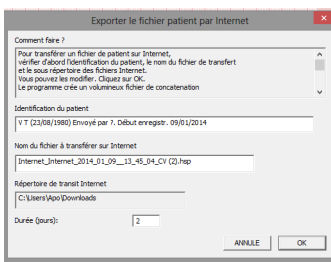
Exporter le fichier patient par Internet

Comment faire ?

Pour transférer un fichier de patient sur Internet, vérifier d'abord l'identification du patient, le nom du fichier de transfert et le sous répertoire des fichiers Internet.
Vous pouvez les modifier. Cliquez sur OK.
Le programme crée un volumineux fichier de concatenation

Identification du patient

V T (23/08/1980) Envoyé par ?. Début enregistr. 09/01/2014

Nom du fichier à transférer sur Internet

Internet_Internet_2014_01_09__13_45_04_CV (2).hsp

Répertoire de transit Internet

C:\Users\Apo\Downloads

Durée (jours): 2

ANNULE

OK